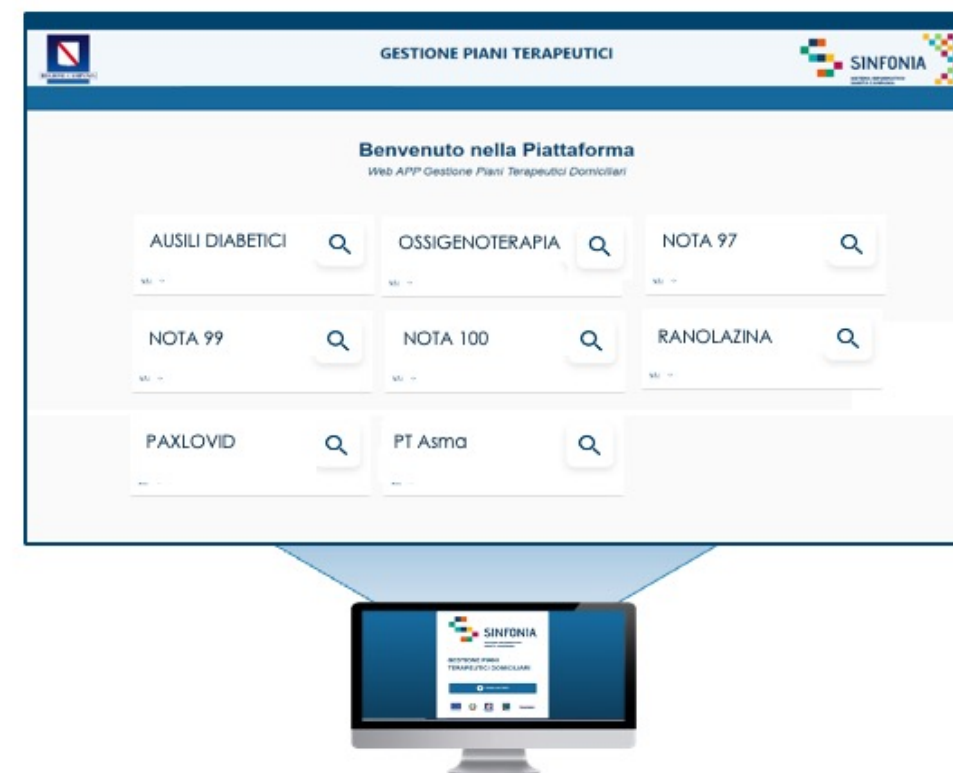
GESTIONE PIANI TERAPEUTICI

SINFONIA

Benvenuto nella Piattaforma
Web APP Gestione Piani Terapeutici Domiciliari

AUSILI DIABETICI

OSSIGENOTERAPIA

NOTA 97

NOTA 99

NOTA 100

RANOLAZINA

PAXLOVID

PT Asma

SINFONIA

GESTIONE PIANI TERAPEUTICI DOMICILIARI